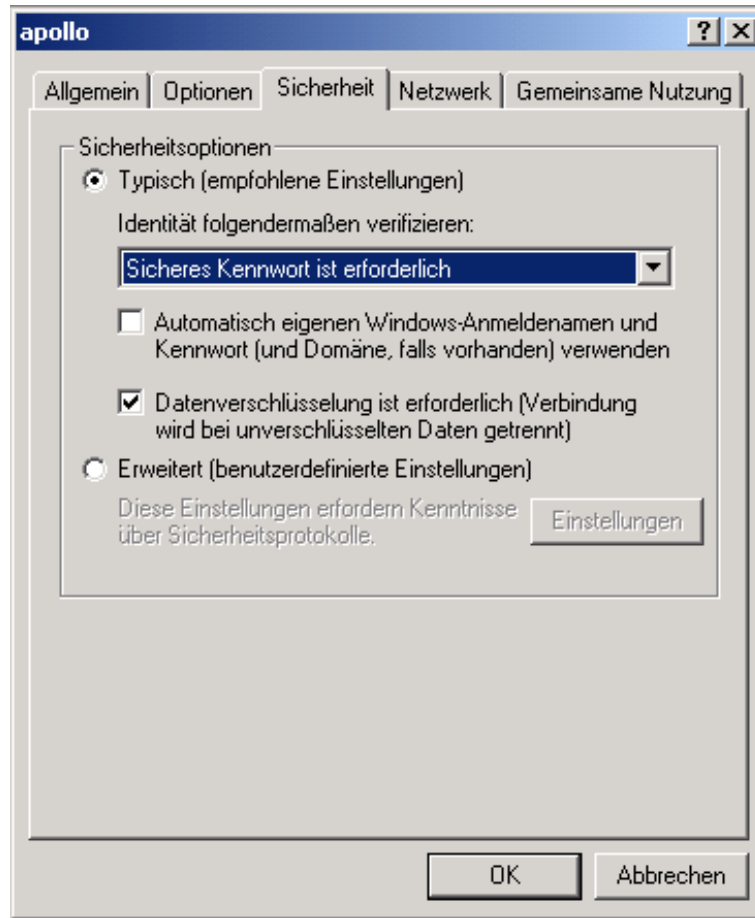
apollo

?

Allgemein | Optionen | Sicherheit | Netzwerk | Gemeinsame Nutzung

Sicherheitsoptionen

Typisch (empfohlene Einstellungen)

Identität folgendermaßen verifizieren:

Sicheres Kennwort ist erforderlich

Automatisch eigenen Windows-Anmeldenamen und Kennwort (und Domäne, falls vorhanden) verwenden

Datenverschlüsselung ist erforderlich (Verbindung wird bei unverschlüsselten Daten getrennt)

Erweitert (benutzerdefinierte Einstellungen)

Diese Einstellungen erfordern Kenntnisse über Sicherheitsprotokolle.

Einstellungen

OK

Abbrechen